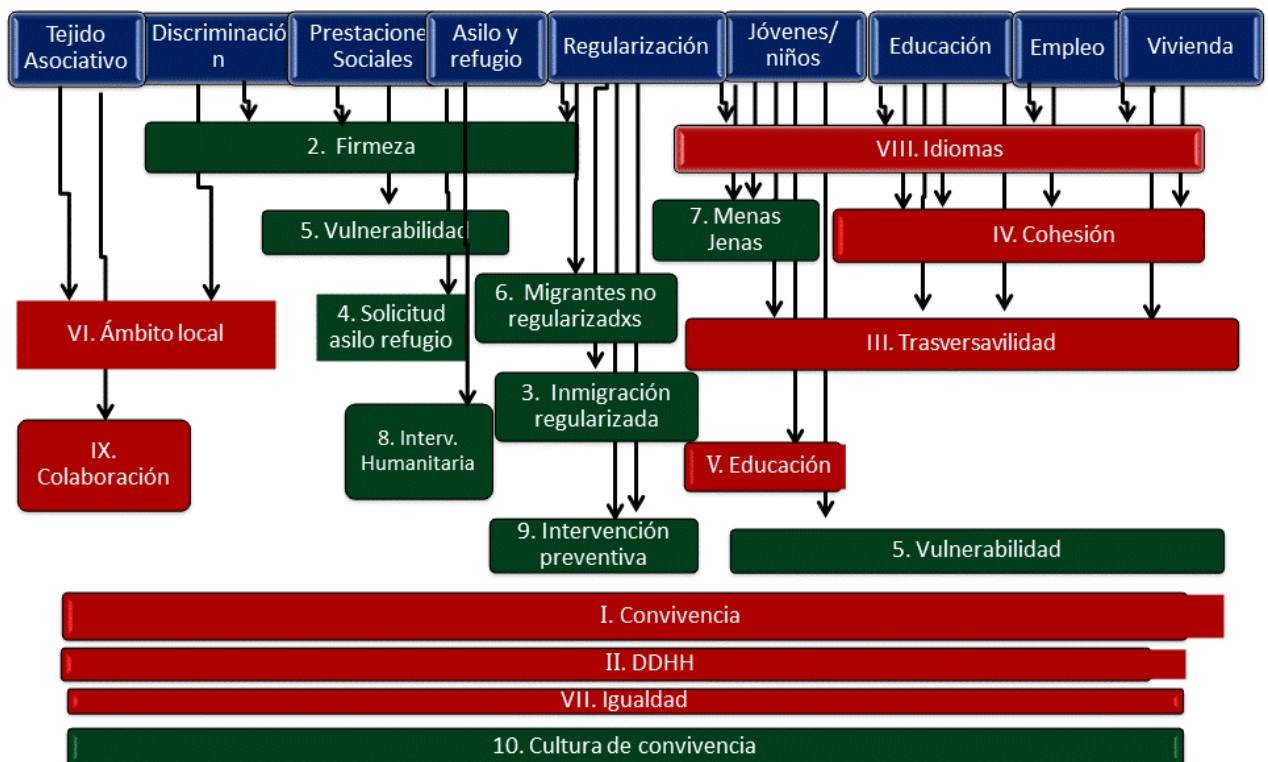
Tejido Asociativo

Discriminación

Prestaciones Sociales

Asilo y refugio

Regularización

Jóvenes/ niños

Educación

Empleo

Vivienda

2. Firmeza

VIII. Idiomas

5. Vulnerabilidad

7. Menas Jenas

IV. Cohesión

VI. Ámbito local

4. Solicitud asilo refugio

6. Migrantes no regularizadxs

III. Trasversavilidad

3. Inmigración regularizada

IX. Colaboración

8. Interv. Humanitaria

V. Educación

9. Intervención preventiva

5. Vulnerabilidad

I. Convivencia

II. DDHH

VII. Igualdad

10. Cultura de convivencia